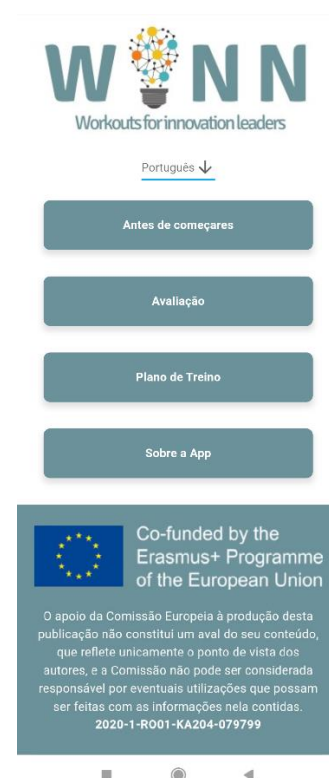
WINN
Workouts for innovation leaders

Português

Antes de começares

Avaliação

Plano de Treino

Sobre a App

Co-funded by the Erasmus+ Programme of the European Union

O apoio da Comissão Europeia à produção desta publicação não constitui um aval do seu conteúdo, que reflete unicamente o ponto de vista dos autores, e a Comissão não pode ser considerada responsável por eventuais utilizações que possam ser feitas com as informações nela contidas.
2020-1-RO01-KA204-079799